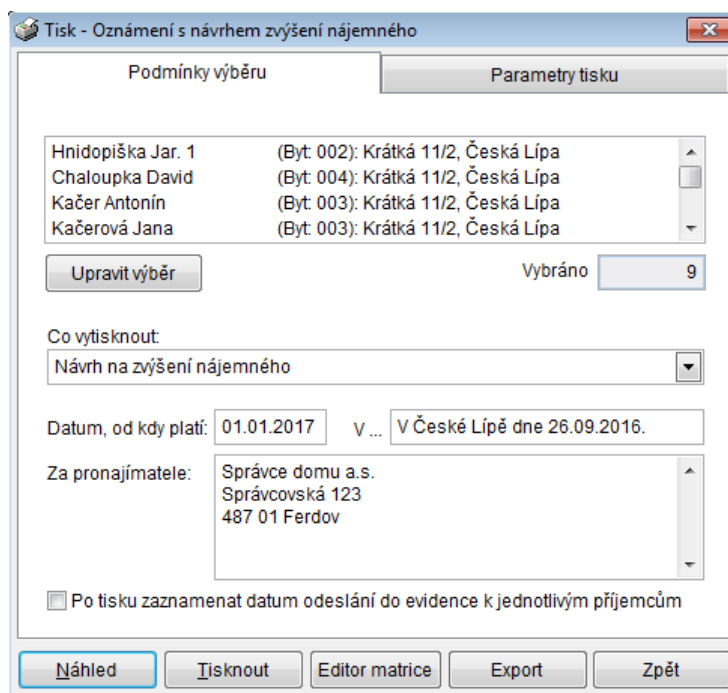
Tisk - Oznámení s návrhem zvýšení nájemného

Podmínky výběru

Parametry tisku

Hnidopiška Jar. 1 (Byt: 002): Krátká 11/2, Česká Lípa
Chaloupka David (Byt: 004): Krátká 11/2, Česká Lípa
Kačer Antonín (Byt: 003): Krátká 11/2, Česká Lípa
Kačerová Jana (Byt: 003): Krátká 11/2, Česká Lípa

Upravit výběr

Vybráno 9

Co vytisknout:

Návrh na zvýšení nájemného

Datum, od kdy platí: 01.01.2017

V ... V České Lípě dne 26.09.2016.

Za pronajímatele:

Správce domu a.s.
Správcovská 123
487 01 Ferdov

Po tisku zaznamenat datum odeslání do evidence k jednotlivým příjemcům

Náhled

Tisknout

Editor matrice

Export

Zpět